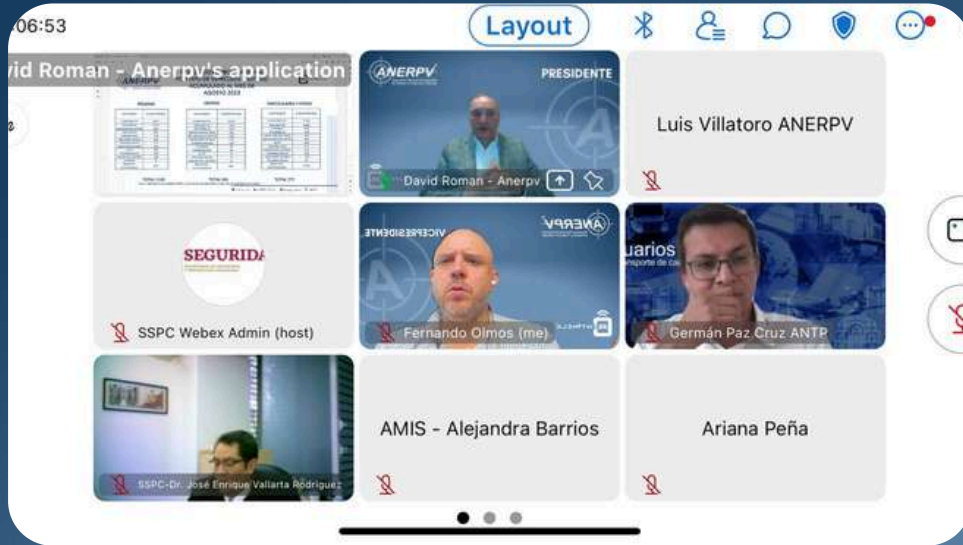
06:53

Layout

vid Roman - Anerpv's application

ANERPV

PRESIDENTE

David Roman - Anerpv

Luis Villatoro ANERPV

SEGURIDA

SSPC Webex Admin (host)

VICEPRESIDENTE

ANERPV

Fernando Olmos (me)

uarios

Germán Paz Cruz ANTP

SSPC-Dr. José Enrique Vallarta Rodríguez

AMIS - Alejandra Barrios

Ariana Peña